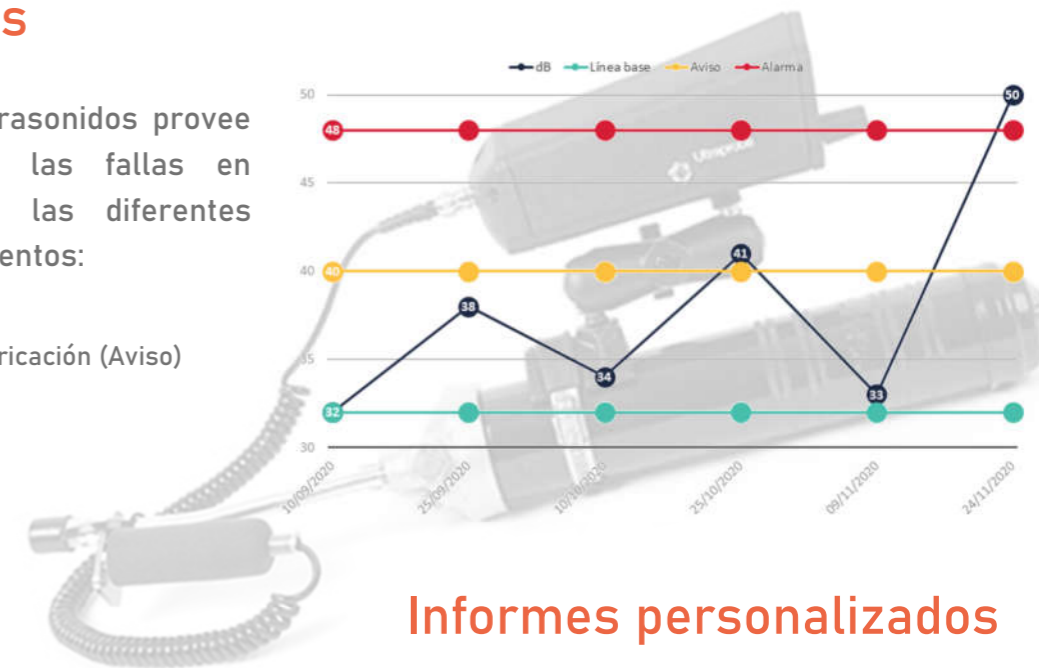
s

rasonidos provee las fallas en las diferentes entos:

ricación (Aviso)

dB Línea base Aviso Alarma

50
45
40
35
30

48
40
32
38
34
41
33
50

10/09/2020
25/09/2020
10/10/2020
25/10/2020
09/11/2020
24/11/2020

Informes personalizados